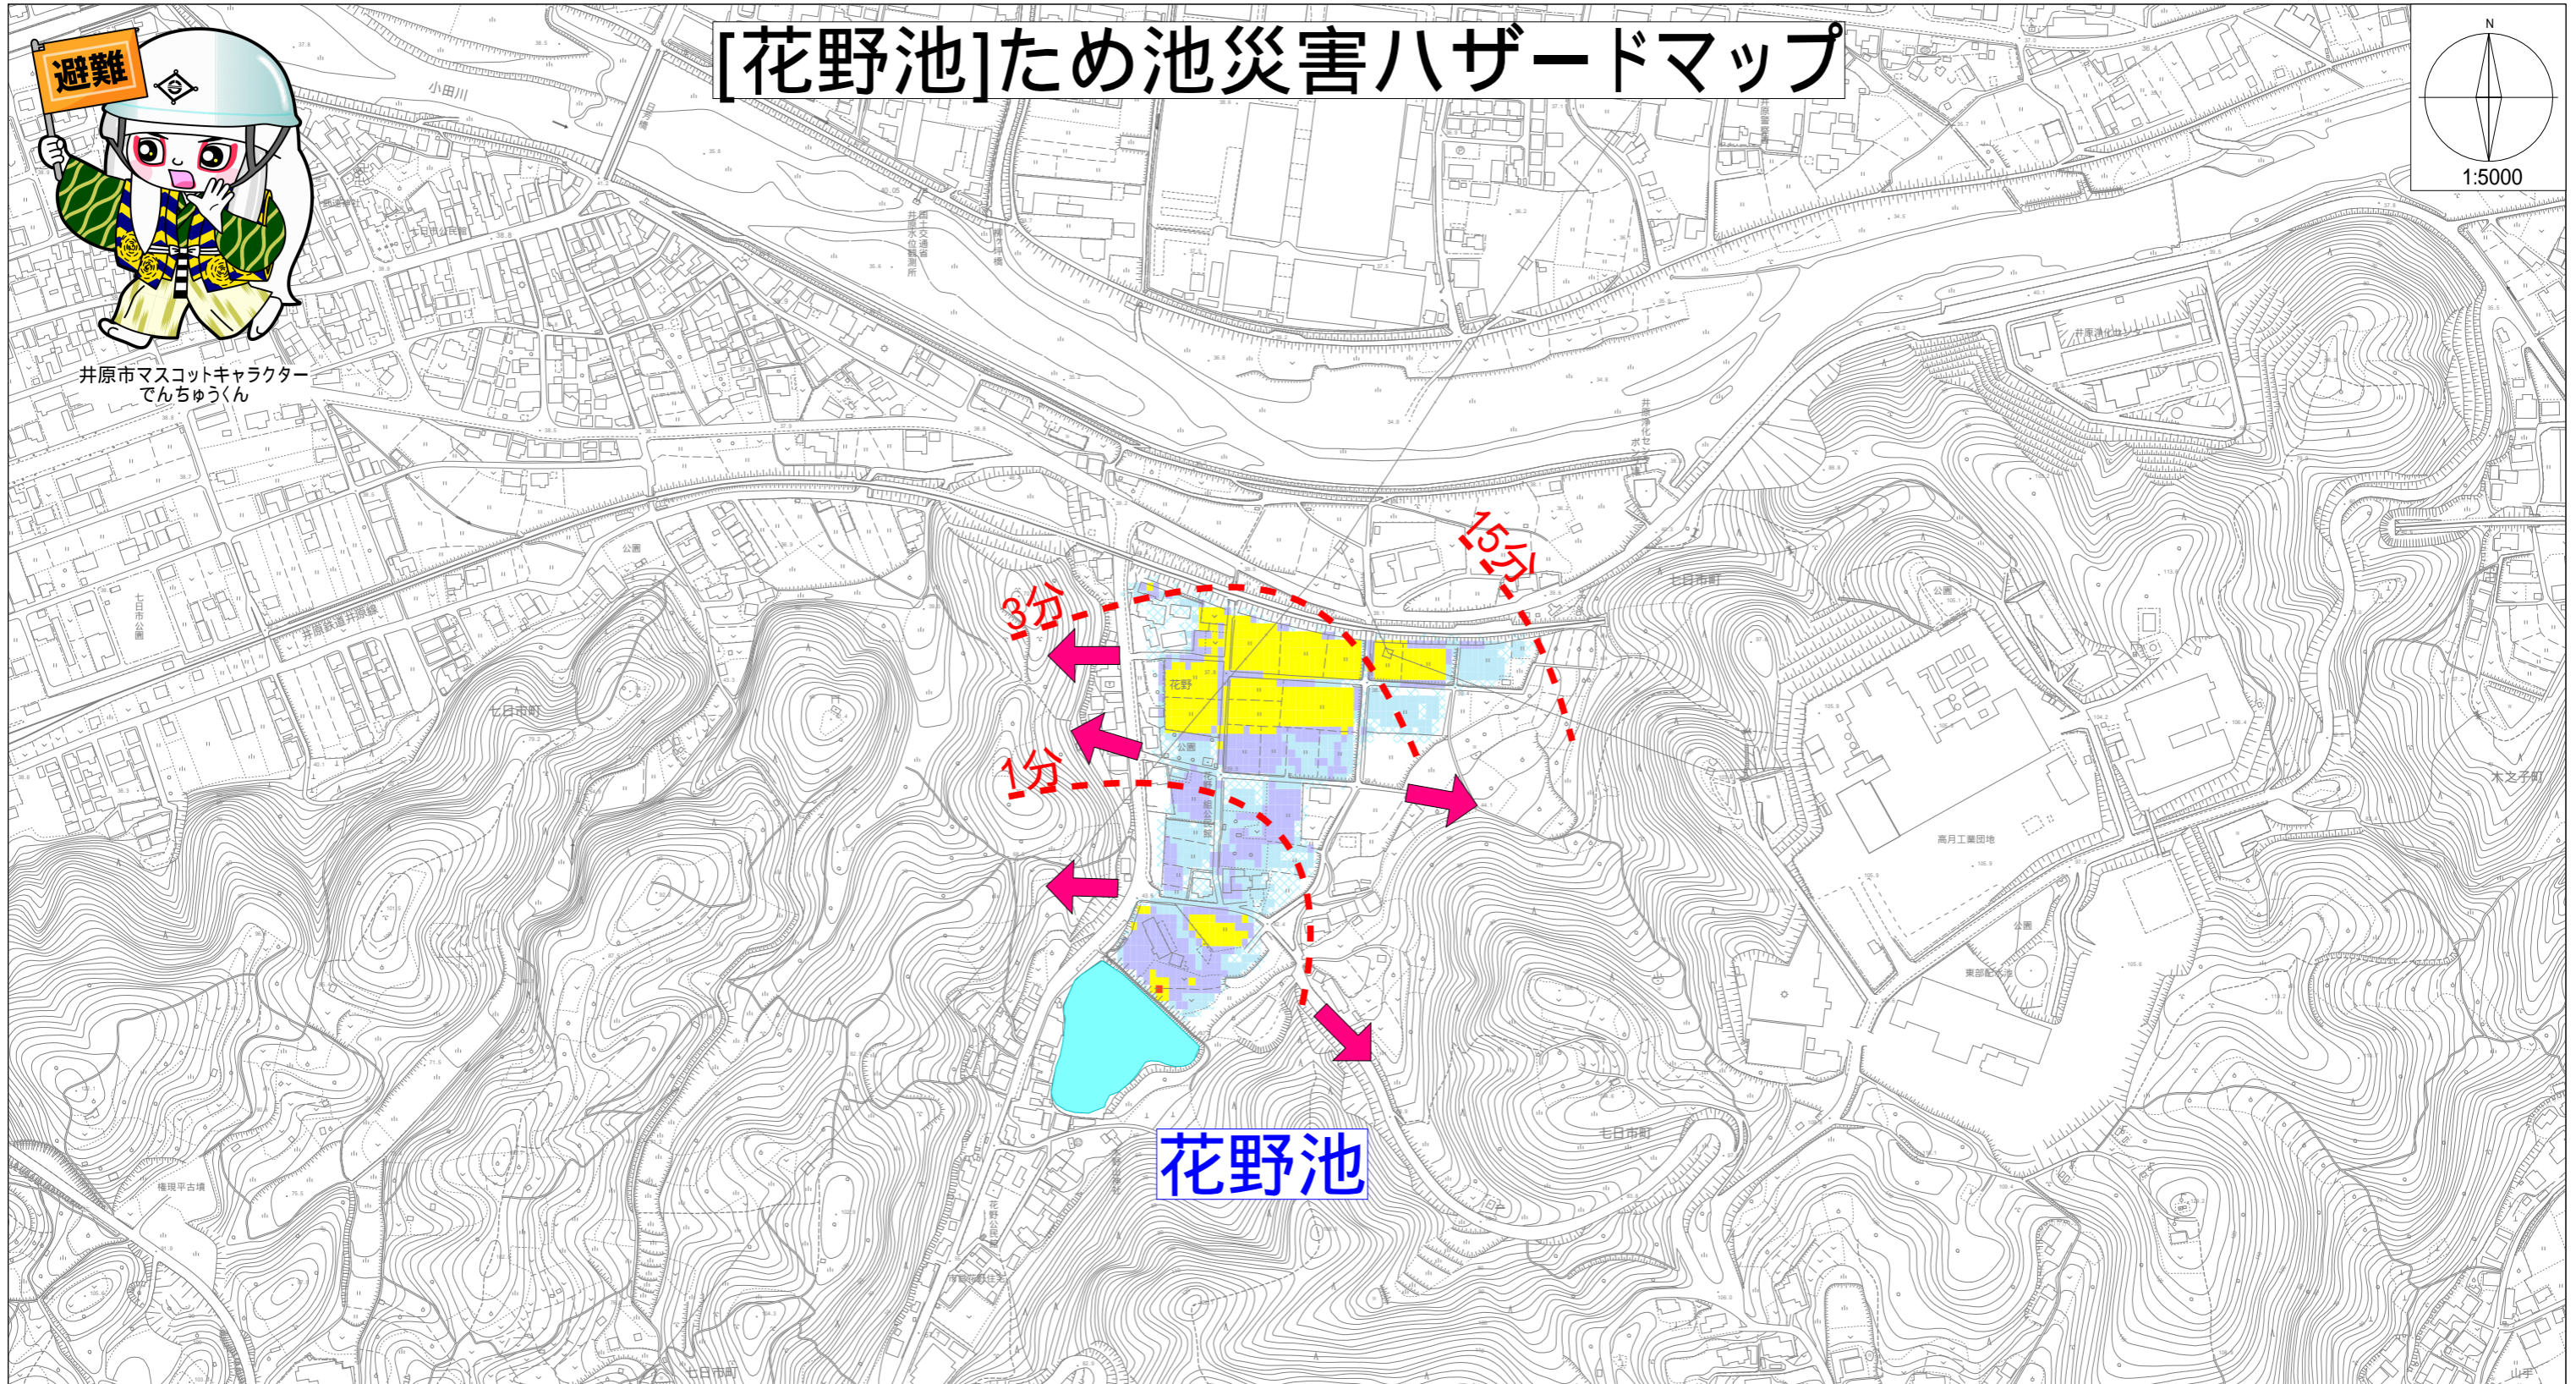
[花野池]ため池災害ハザードマップ

避難

井原市マスコットキャラクター
でんちゅうくん

N
1:5000

小田川

井原鉄道井原線

七日市町

花野

公園

3分

1分

15分

高月工業団地

東部配水池

木之子町

花野池

権現平古墳

七日市町

山手